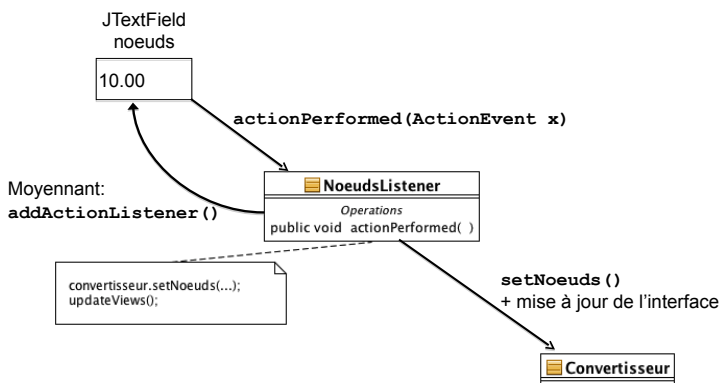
JTextField
noeuds

10.00

actionPerformed(ActionEvent x)

Moyennant:
addActionListener()

NoeudsListener
Operations
public void actionPerformed( )

convertisseur.setNoeuds(...);
updateViews();

setNoeuds()
+ mise à jour de l'interface

Convertisseur